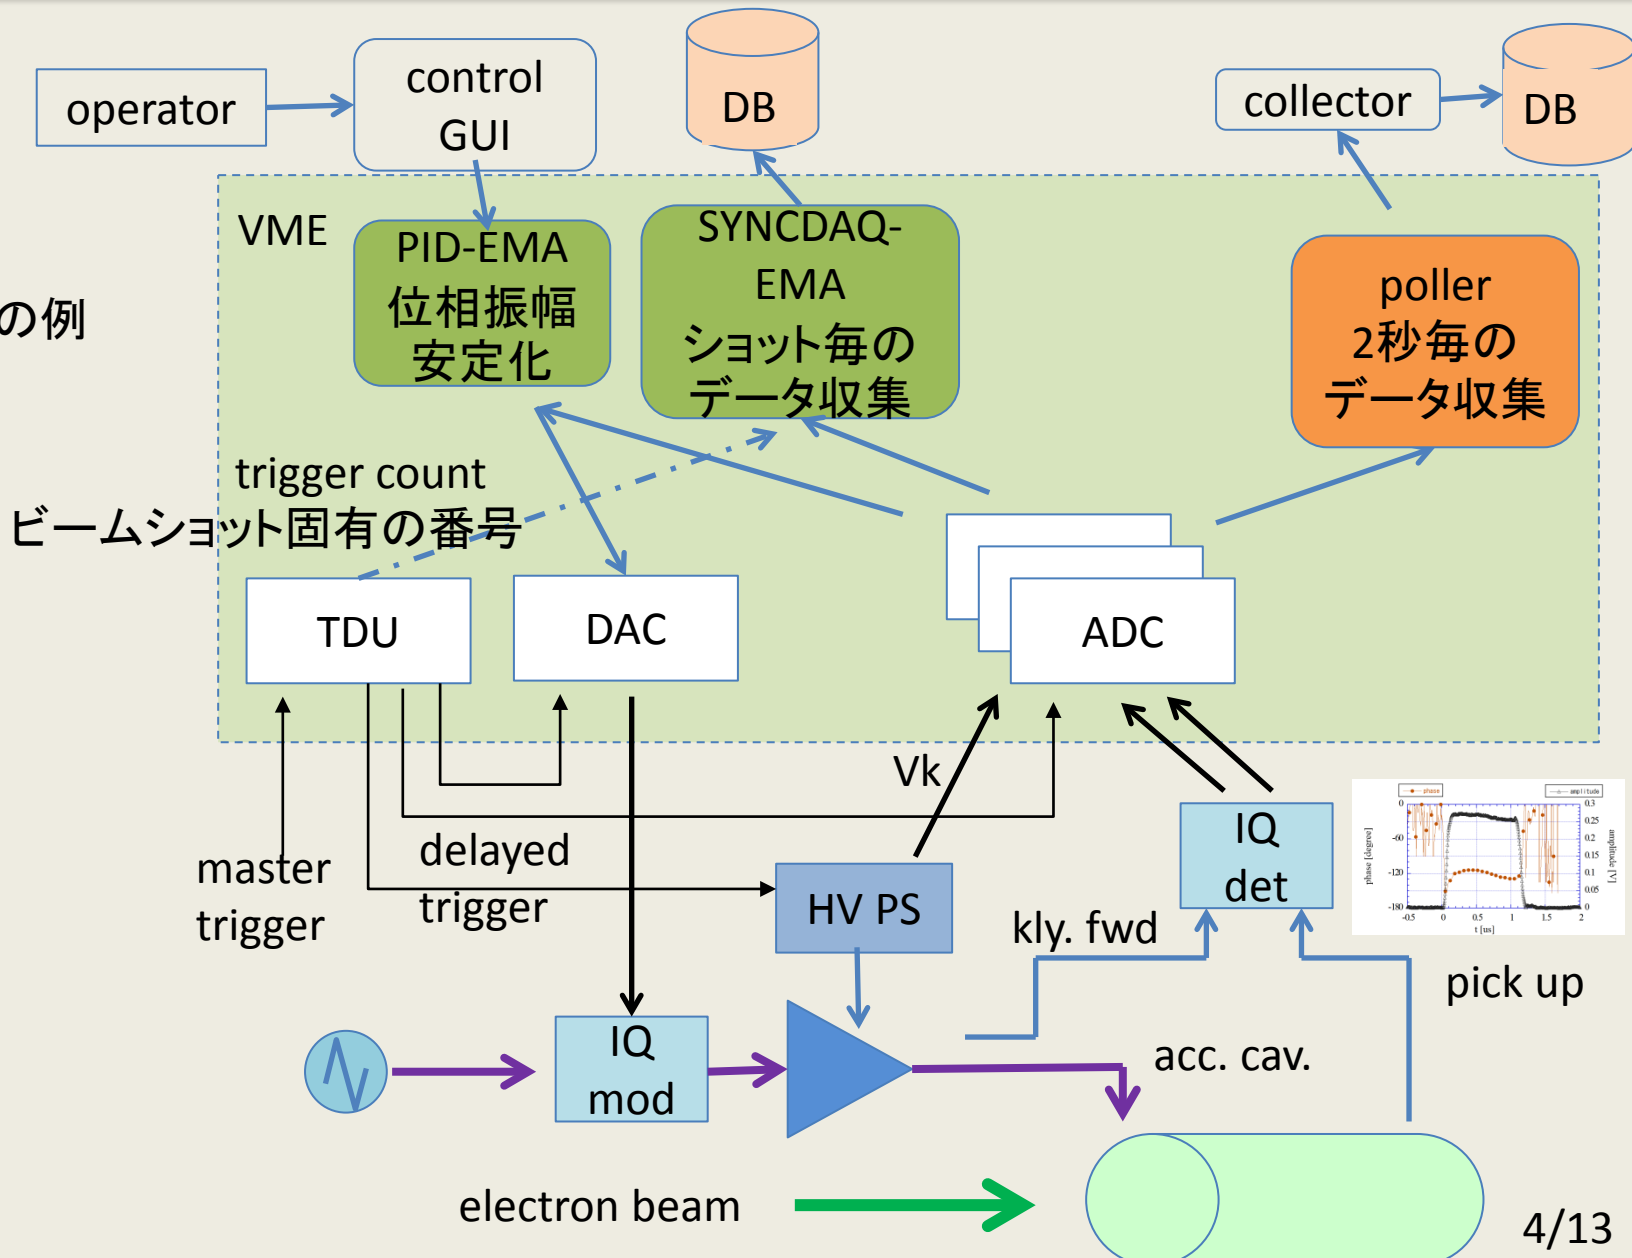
operator

control GUI

DB

collector

DB

の例

VME

PID-EMA 位相振幅安定化

SYNCDAQ-EMA ショット毎のデータ収集

poller 2秒毎のデータ収集

trigger count

ビームショット固有の番号

TDU

DAC

ADC

Vk

master trigger

delayed trigger

HV PS

IQ det

kly. fwd

pick up

IQ mod

acc. cav.

electron beam

4/13